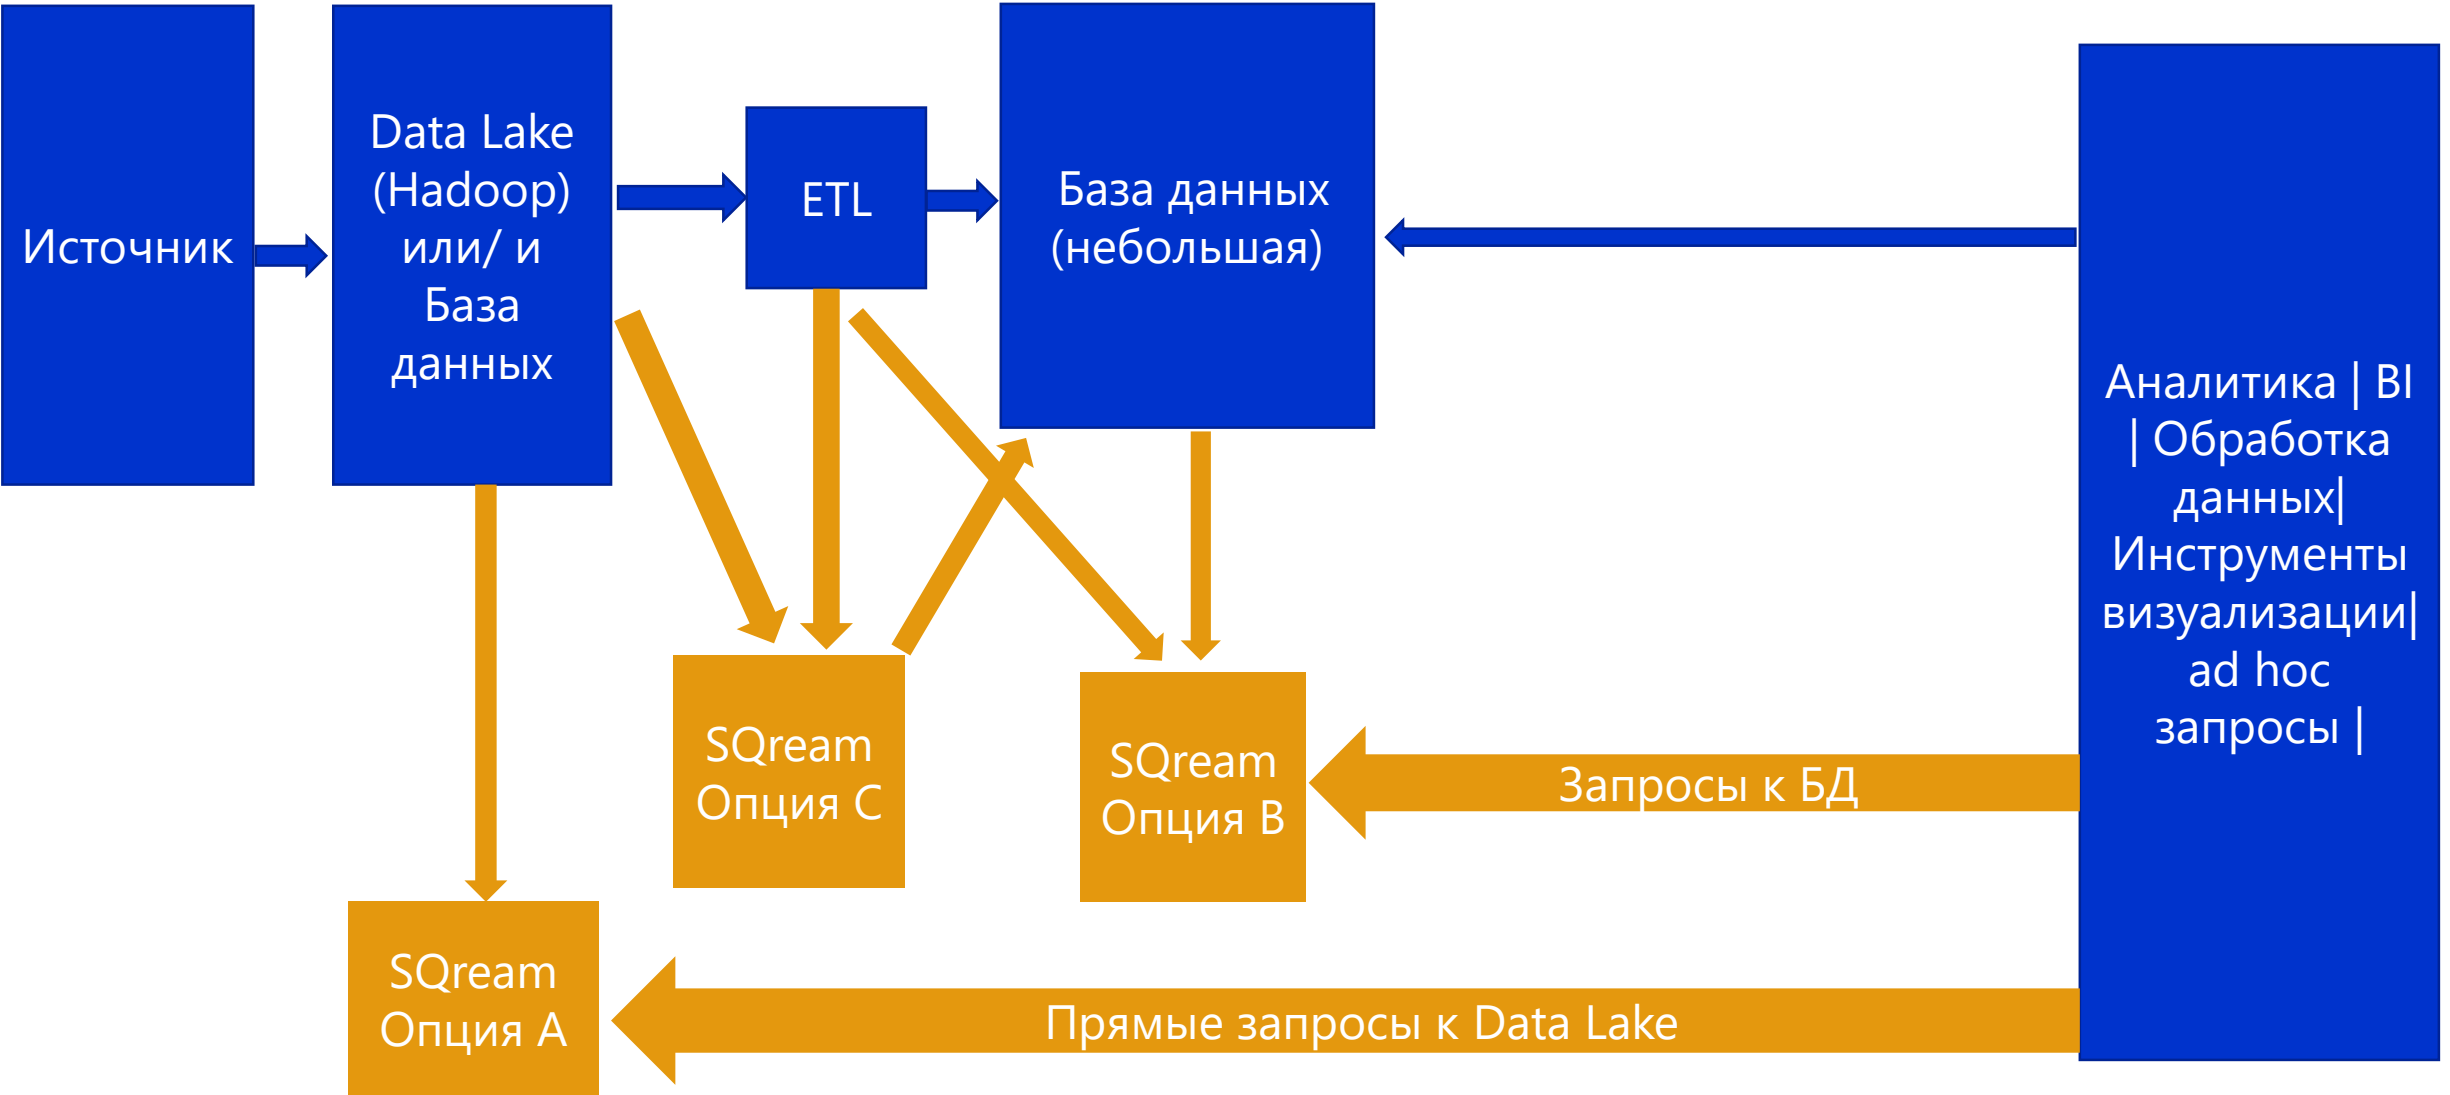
Источник

Data Lake (Hadoop) или/ и База данных

ETL

База данных (небольшая)

Аналитика | BI | Обработка данных| Инструменты визуализации| ad hoc запросы |

SQream Опция C

SQream Опция B

Запросы к БД

SQream Опция A

Прямые запросы к Data Lake